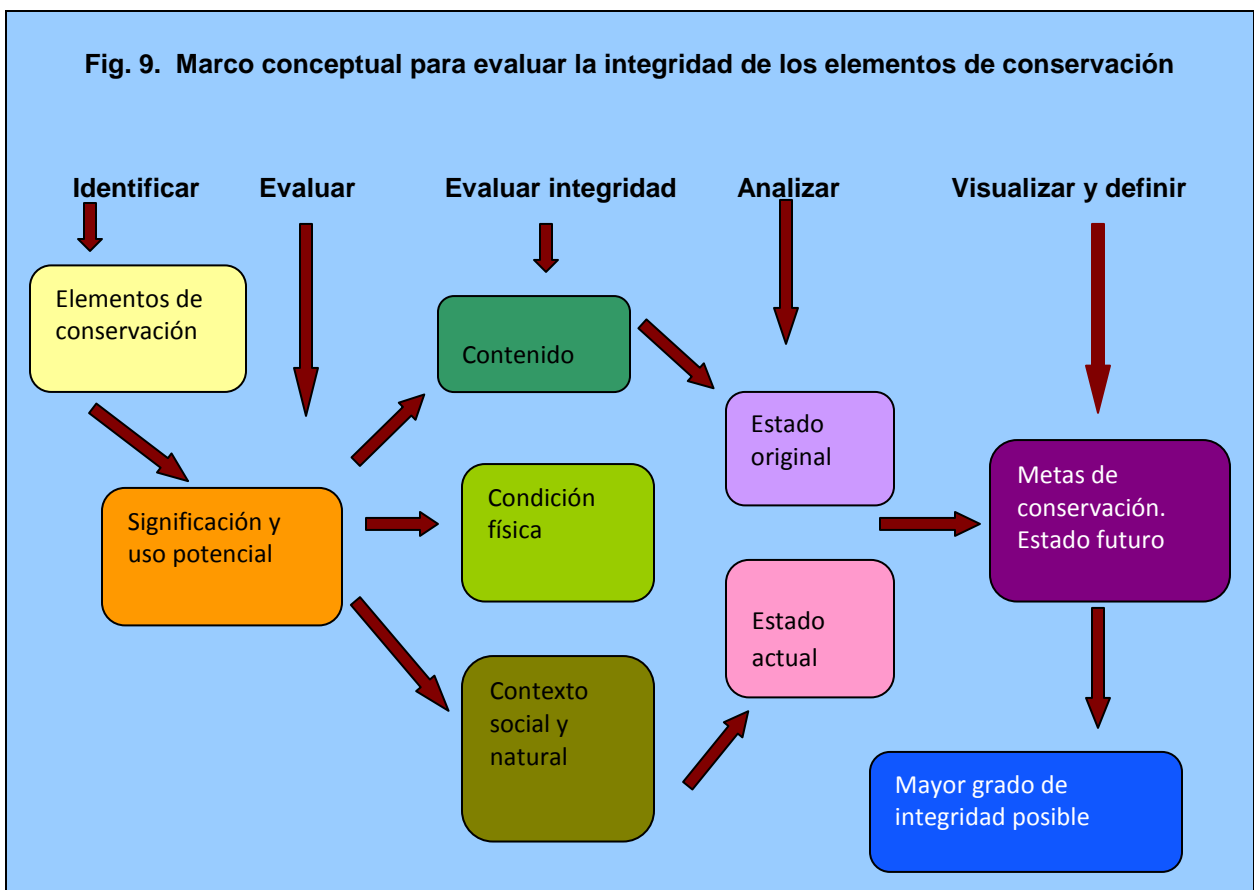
Fig. 9. Marco conceptual para evaluar la integridad de los elementos de conservación

Identificar

Evaluar

Evaluar integridad

Analizar

Visualizar y definir

Elementos de conservación

Significación y uso potencial

Contenido

Condición física

Contexto social y natural

Estado original

Estado actual

Metas de conservación. Estado futuro

Mayor grado de integridad posible